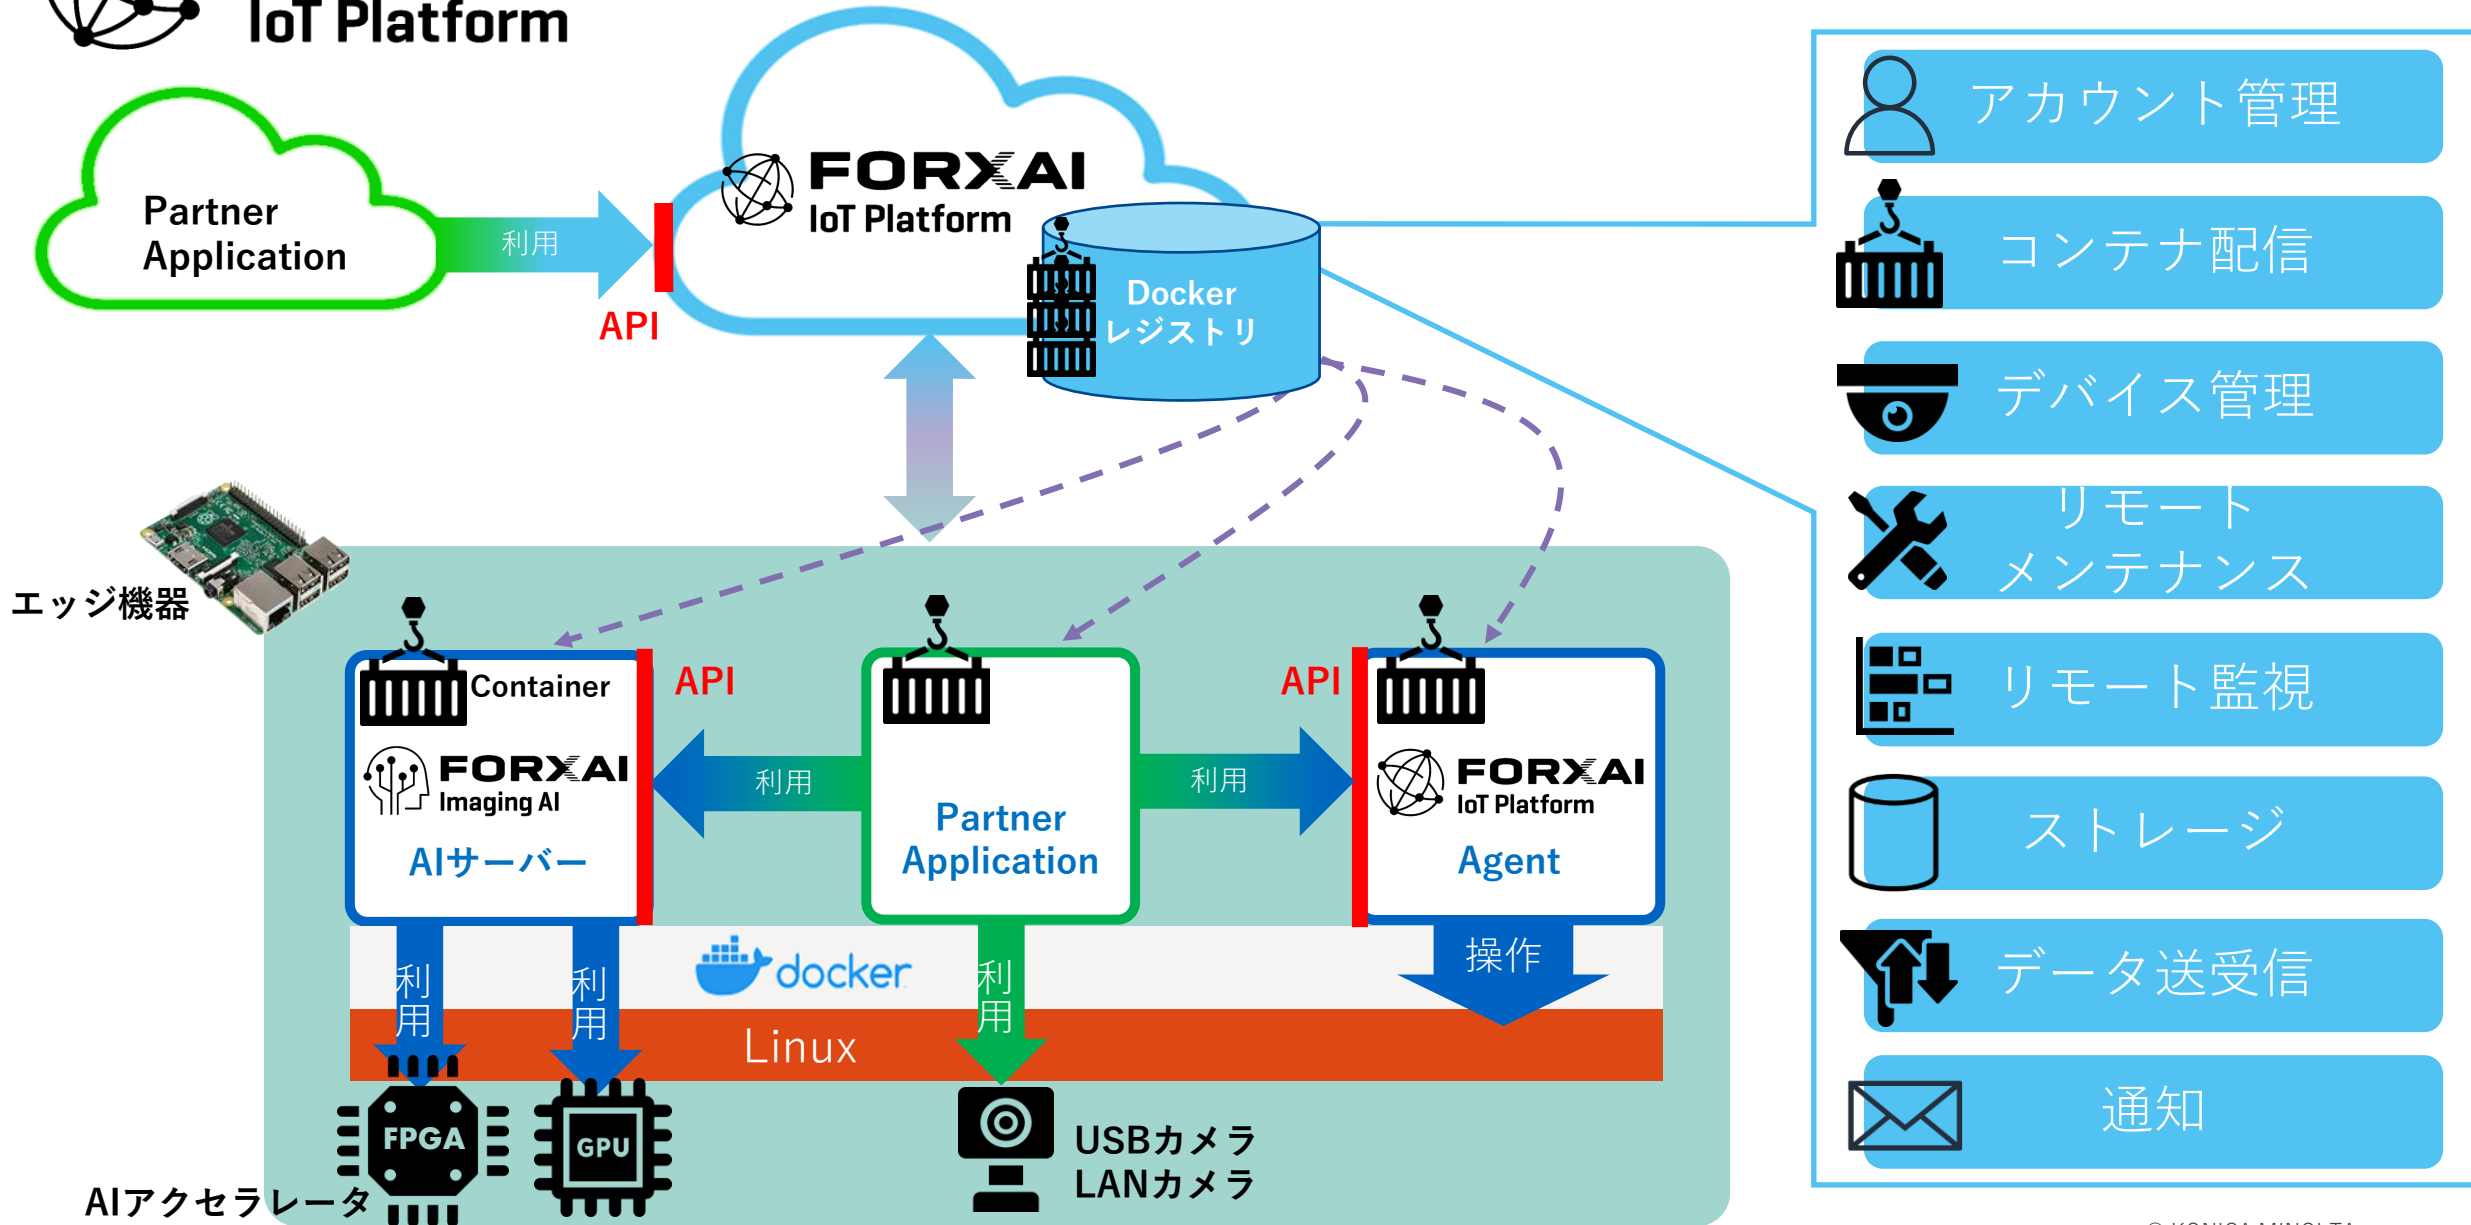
IoT Platform

Partner Application

利用

API

FORXAI IoT Platform

Docker レジストリ

アカウント管理

コンテナ配信

デバイス管理

リモート メンテナンス

リモート監視

ストレージ

データ送受信

通知

エッジ機器

Container

FORXAI Imaging AI

AIサーバー

API

利用

Partner Application

利用

API

FORXAI IoT Platform

Agent

利用

利用

docker

利用

操作

Linux

FPGA

GPU

USBカメラ
LANカメラ

AIアクセラレータ